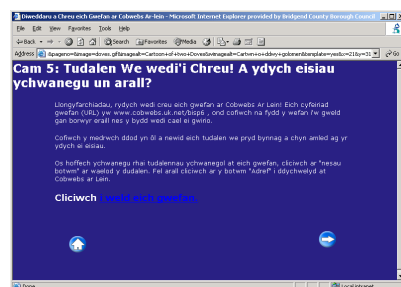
Diweddaru a Chreu eich Gwefan ar Cobwebs Ar-lein - Microsoft Internet Explorer provided by Bridgend County Borough Council

File Edit View Favorites Tools Help

Back Search Favorites Media

Address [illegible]

Cam 5: Tudalen We wedi'i Chreu! A ydych eisiau ychwanegu un arall?

Llongyfarchiadau, rydych wedi creu eich gwefan ar Cobwebs Ar Lein! Eich cyfeiriad gwefan (URL) yw www.cobwebs.uk.net/bisp6 , and cofiwch na fydd y wefan i'w gweld gan borwyr eraill nes y bydd wedi cael ei gwirio.

Cofiwch y medrwch ddod yn ôl a newid eich tudalen we pryd bynnag a chyn amled ag yr ydych ei eisiau.

Os hoffech ychwanegu rhai tudalennau ychwanegol at eich gwefan, cliciwch ar "nesau botwm" ar waelod y dudalen. Fel arall cliciwch ar y botwm "Adref" i ddychwelyd at Cobwebs ar Lein.

Cliciwch i weld eich gwefan.

Done Local intranet